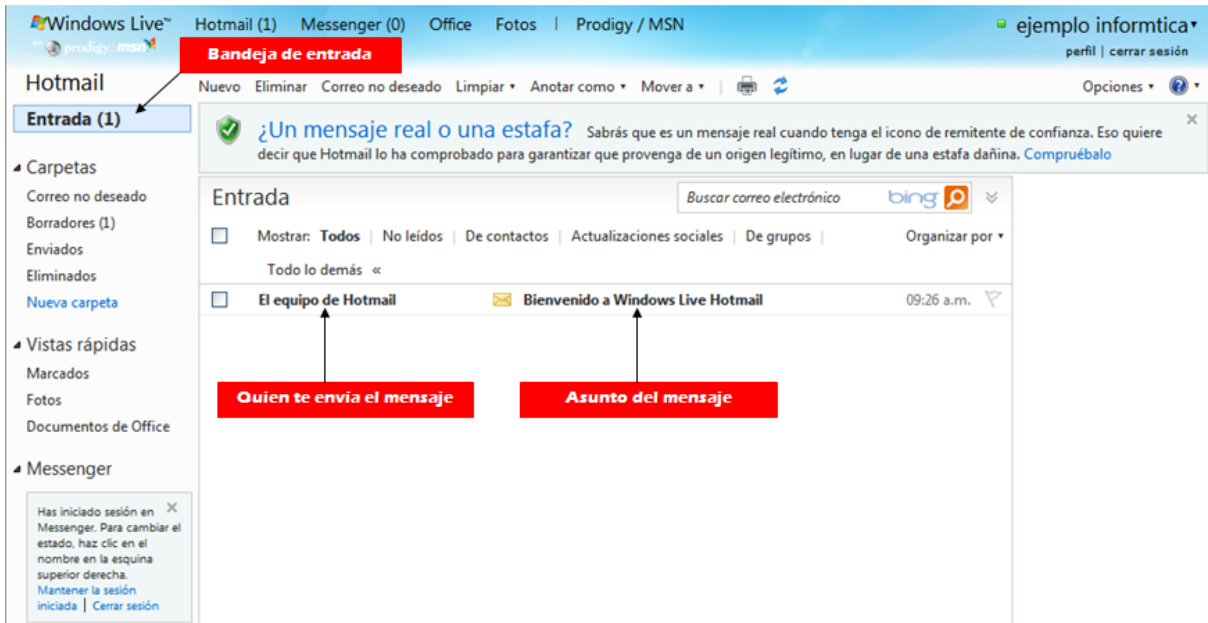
Windows Live™ Hotmail (1) Messenger (0) Office Fotos | Prodigy / MSN

ejemplo informtica
perfil | cerrar sesión

prodigy msn

Bandeja de entrada

Hotmail

Nuevo Eliminar Correo no deseado Limpiar ▾ Anotar como ▾ Mover a ▾

Opciones ▾

Entrada (1)

¿Un mensaje real o una estafa? Sabrás que es un mensaje real cuando tenga el icono de remitente de confianza. Eso quiere decir que Hotmail lo ha comprobado para garantizar que provenga de un origen legítimo, en lugar de una estafa dañina. Compruébalo

Carpetas
Correo no deseado
Borradores (1)
Enviados
Eliminados
Nueva carpeta

Entrada

Buscar correo electrónico bing

Mostrar: Todos | No leídos | De contactos | Actualizaciones sociales | De grupos |

Organizar por ▾

Todo lo demás «

El equipo de Hotmail Bienvenido a Windows Live Hotmail 09:26 a.m.

Vistas rápidas
Marcados
Fotos
Documentos de Office

Quien te envia el mensaje

Asunto del mensaje

Messenger

Has iniciado sesión en Messenger. Para cambiar el estado, haz clic en el nombre en la esquina superior derecha.
Mantener la sesión iniciada | Cerrar sesión